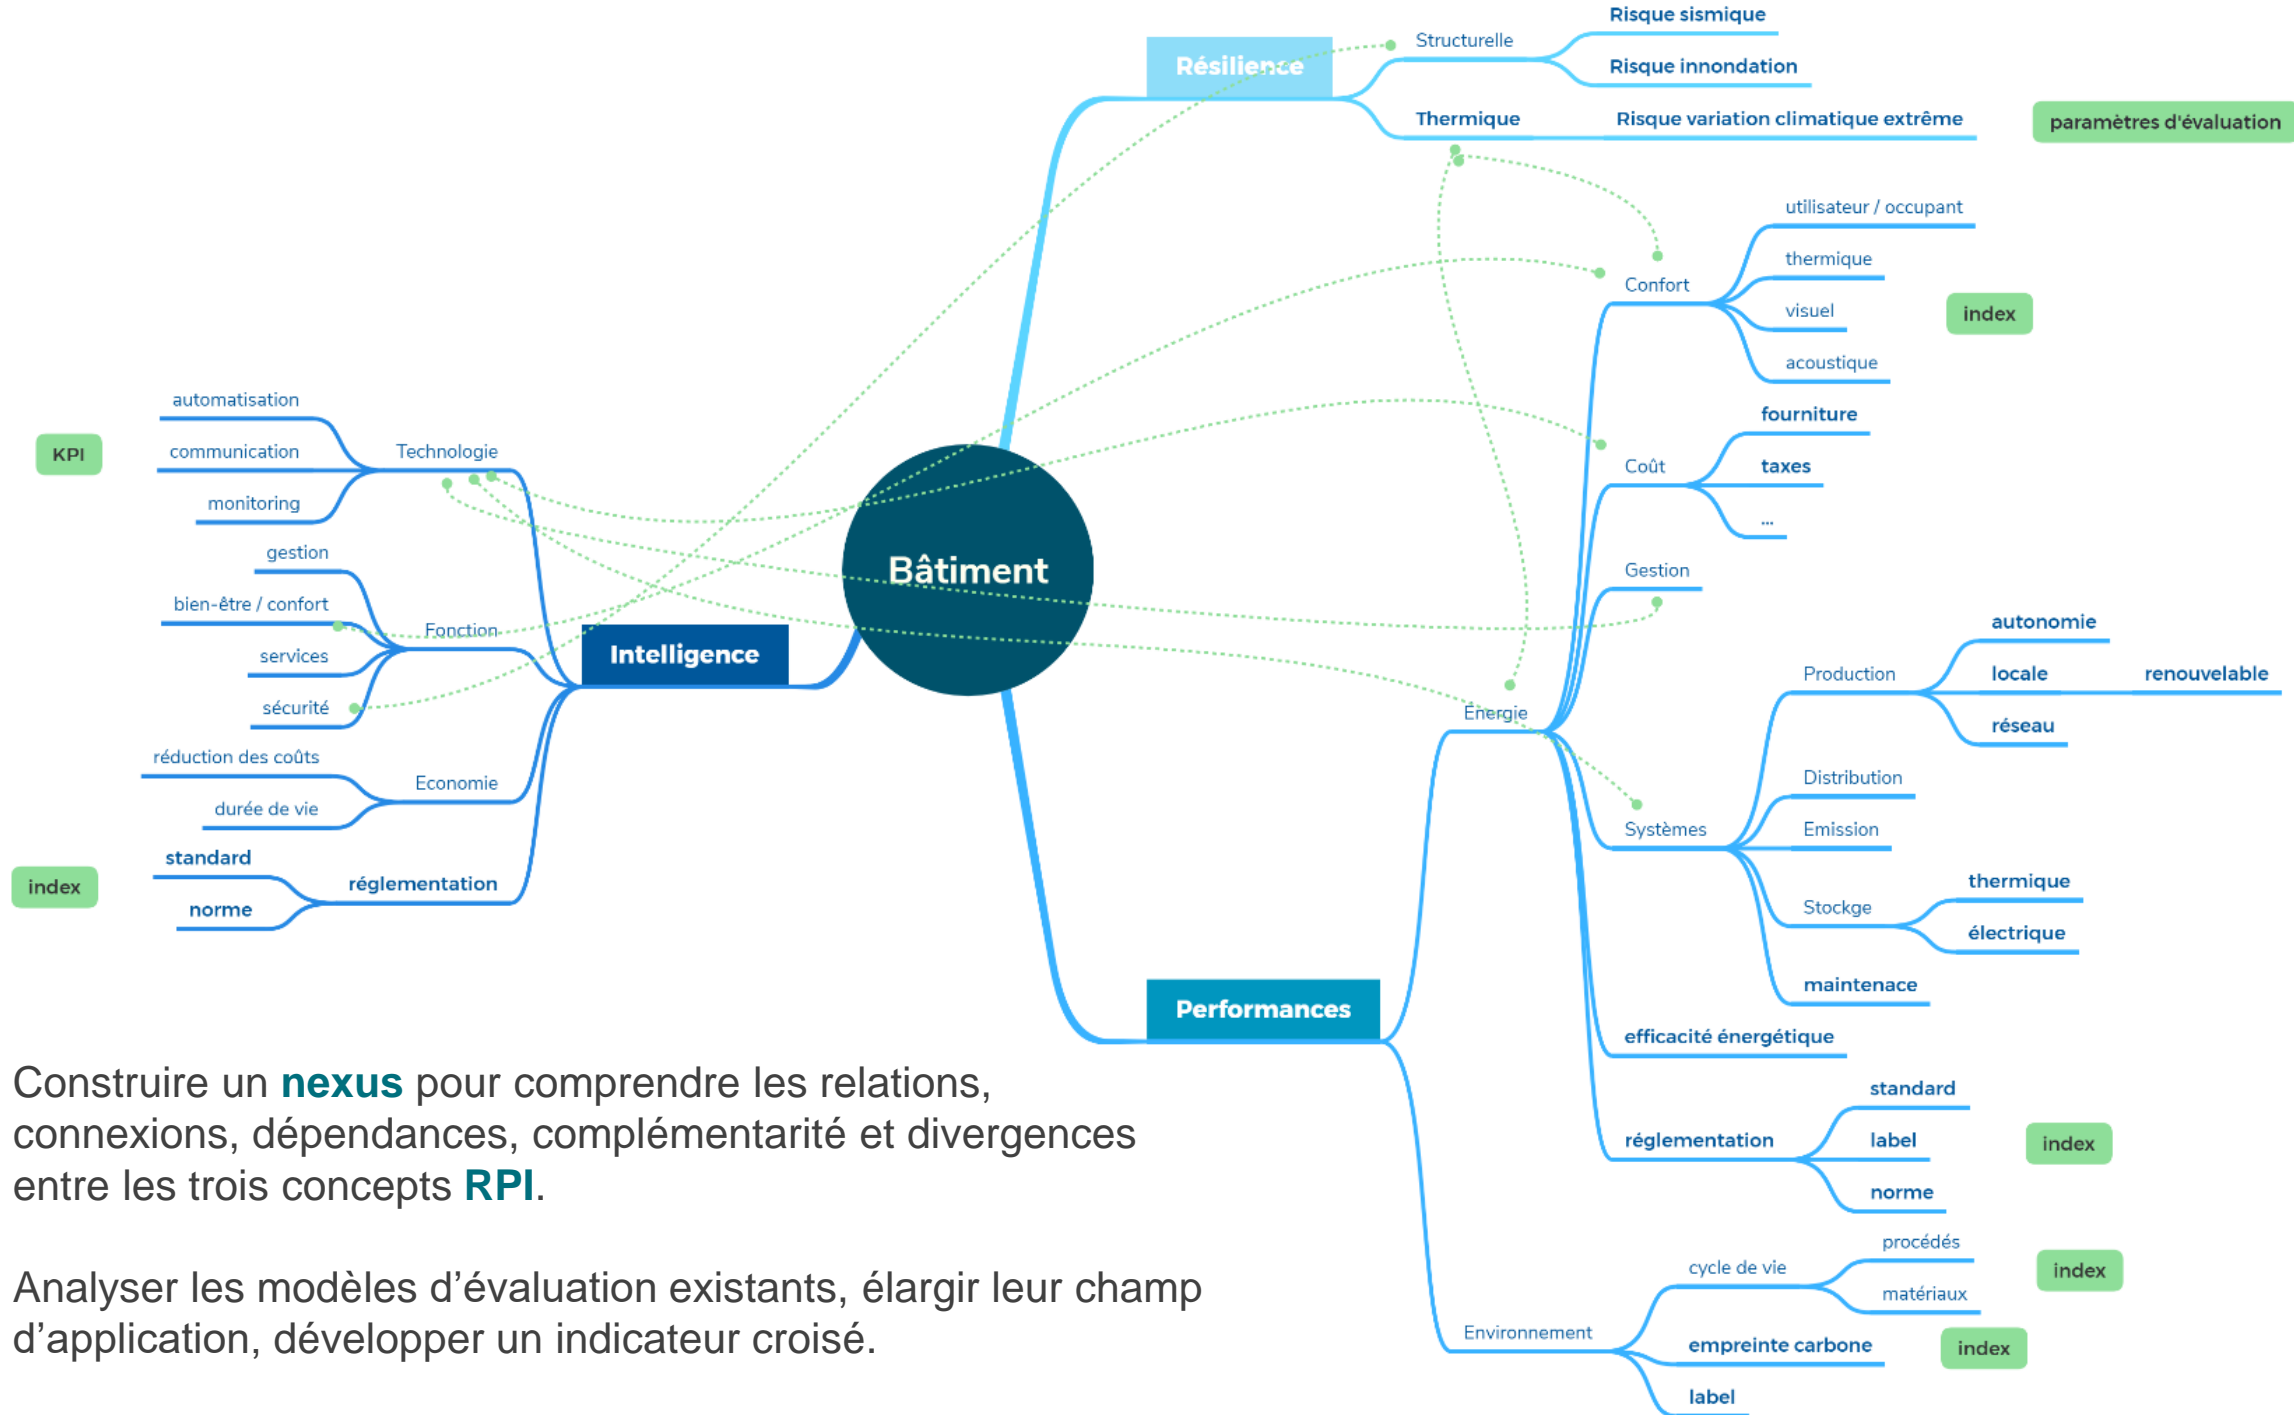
Résilience

Structurelle
Risque sismique
Risque innondation

Thermique
Risque variation climatique extrême

paramètres d'évaluation

Confort
utilisateur / occupant
thermique
visuel
acoustique

index

Coût
fourniture
taxes
...

Gestion

Energie
Production
autonomie
locale
renouvelable
réseau

Systèmes
Distribution
Emission
Stockge
thermique
électrique
maintenace

efficacité énergétique

réglementation
standard
label
norme

index

Environnement
cycle de vie
procédés
matériaux

index

empreinte carbone

index

label

Performances

Bâtiment

Intelligence

KPI

Technologie
automatisation
communication
monitoring

Fonction
gestion
bien-être / confort
services
sécurité

Economie
réduction des coûts
durée de vie

réglementation
standard
norme

index

Construire un **nexus** pour comprendre les relations, connexions, dépendances, complémentarité et divergences entre les trois concepts **RPI**.

Analyser les modèles d'évaluation existants, élargir leur champ d'application, développer un indicateur croisé.